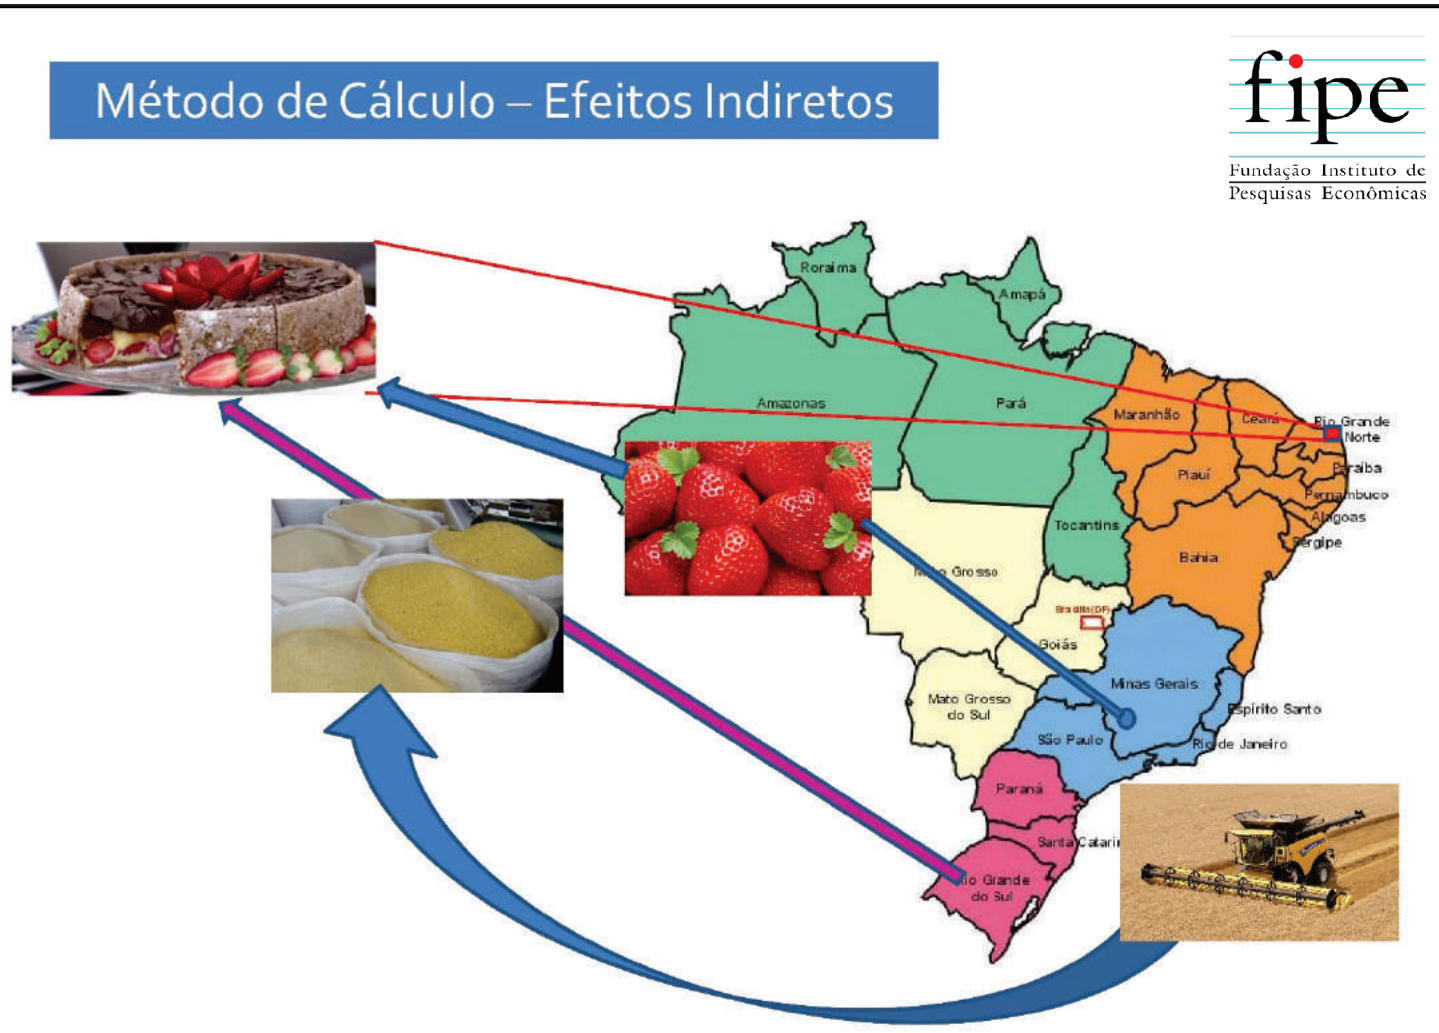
Método de Cálculo – Efeitos Indiretos

fipe
Fundação Instituto de Pesquisas Econômicas

Roraima
Amapá
Amazonas
Pará
Maranhão
Ceará
Rio Grande do Norte
Paraíba
Piauí
Pernambuco
Alagoas
Sergipe
Tocantins
Bahia
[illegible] Grosso
Brasília (DF)
Goiás
Minas Gerais
Mato Grosso do Sul
Espírito Santo
São Paulo
Rio de Janeiro
Paraná
Santa Catari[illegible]
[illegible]io Grande do Sul